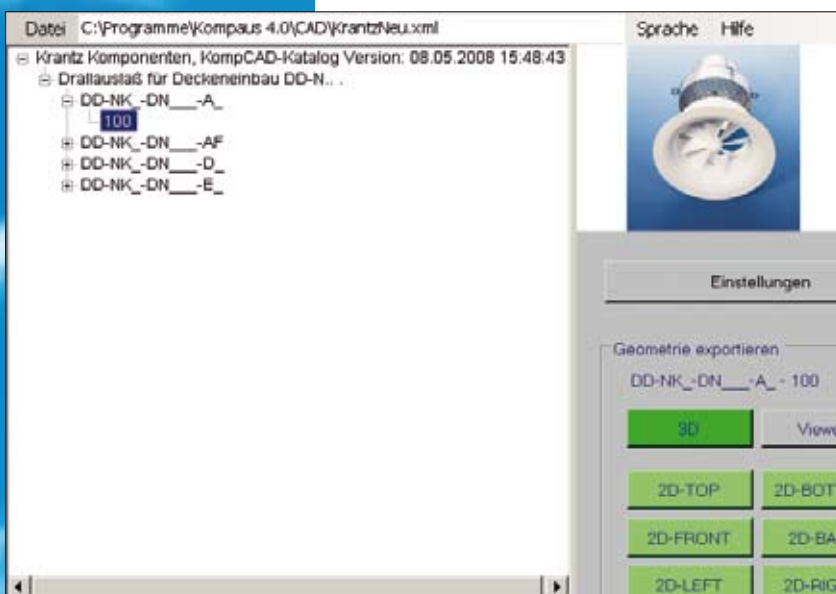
Datei C:\Programme\Kompaus 4.0\CAD\KrantzNeu.xml

Sprache Hilfe

Krantz Komponenten, KompCAD-Katalog Version: 08.05.2008 15:48:43
Drallauslaß für Deckeneinbau DD-N.. .
DD-NK_-DN___-A_
100
DD-NK_-DN___-AF
DD-NK_-DN___-D_
DD-NK_-DN___-E_

Einstellungen

Geometrie exportieren

DD-NK_-DN___-A_ - 100

3D

Viewe

2D-TOP

2D-BOT

2D-FRONT

2D-BA

2D-LEFT

2D-RIG